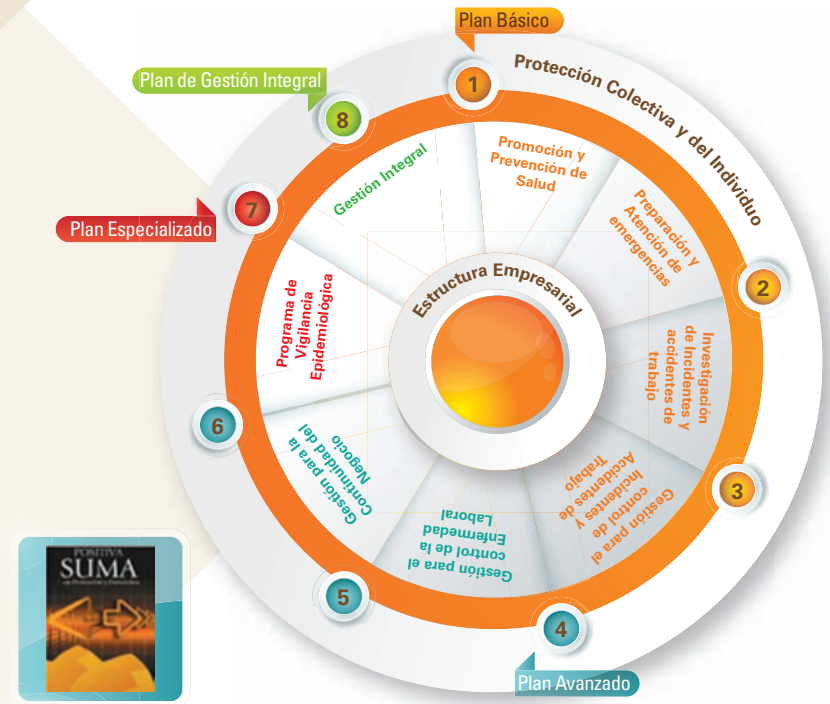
Plan Básico

Plan de Gestión Integral

Protección Colectiva y del Individuo

1

8

7

Plan Especializado

Gestión Integral

Promoción y Prevención de Salud

Preparación y Atención de emergencias

2

Estructura Empresarial

Programa de Vigilancia Epidemiológica

Investigación de Incidentes y accidentes de trabajo

6

Gestión para la Continuidad del Negocio

Gestión para el control de Incidentes y Accidentes de Trabajo

3

Gestión para el control de la Enfermedad Laboral

5

4

Plan Avanzado

POSITIVA
SUMA
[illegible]